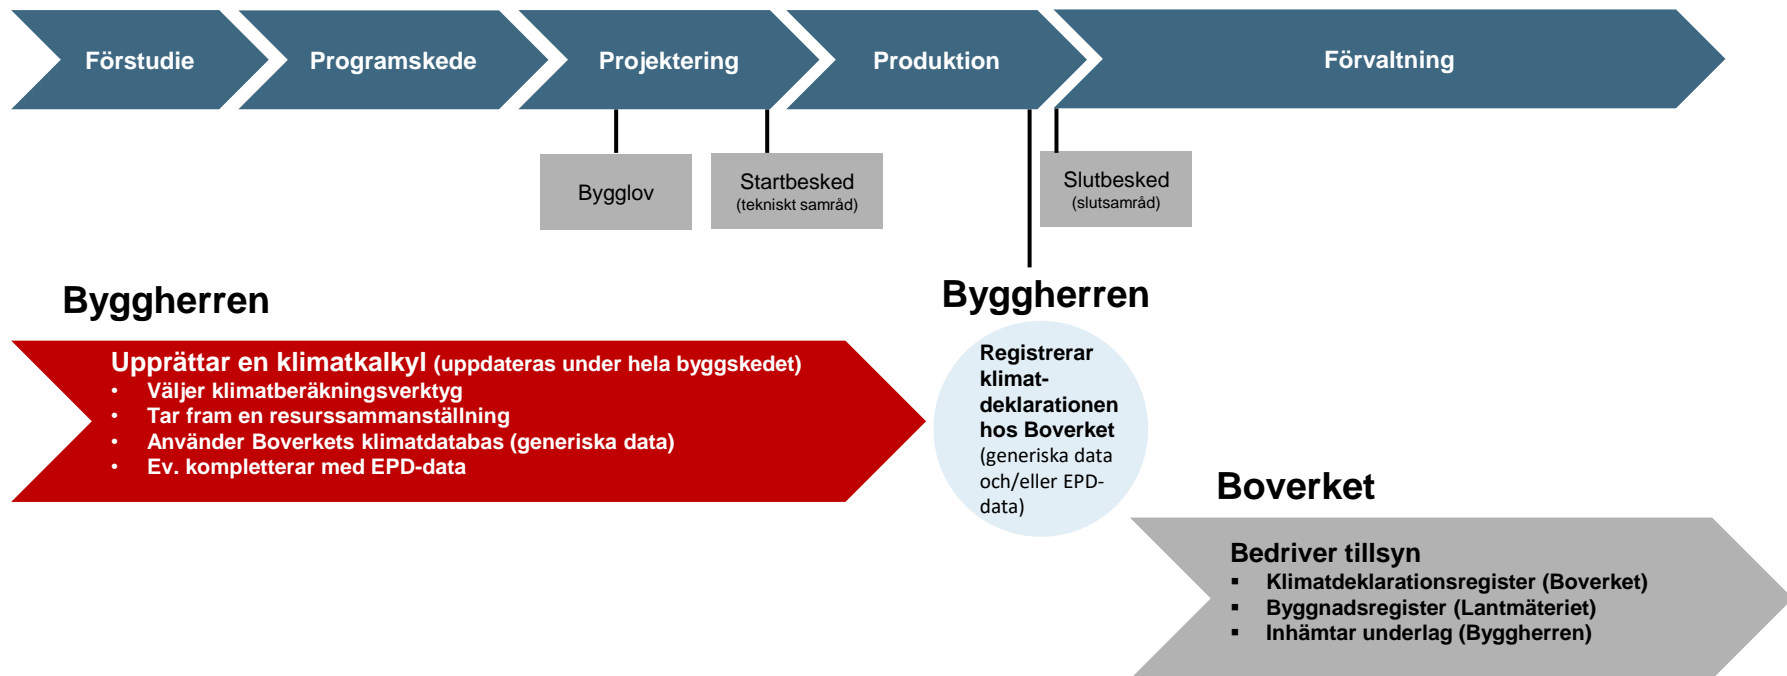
Förstudie Programskede Projektering Produktion Förvaltning

Bygglov

Startbesked
(tekniskt samråd)

Slutbesked
(slutsamråd)

Byggherren

Upprättar en klimatkalkyl (uppdateras under hela byggskedet)
- Väljer klimatberäkningsverktyg
- Tar fram en resurssammanställning
- Använder Boverkets klimatdatabas (generiska data)
- Ev. kompletterar med EPD-data

Byggherren

Registrerar klimatdeklarationen hos Boverket (generiska data och/eller EPD-data)

Boverket

Bedriver tillsyn
- Klimatdeklarationsregister (Boverket)
- Byggnadsregister (Lantmäteriet)
- Inhämtar underlag (Byggherren)